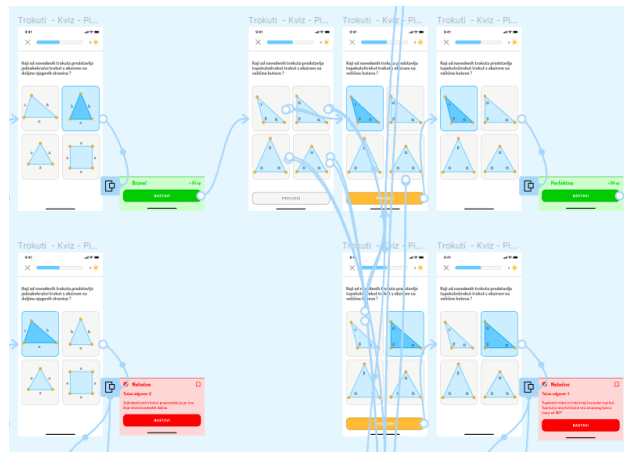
Trokuti - Kviz - Pi...

Trokuti - Kviz - Pi...

Trokuti - Kviz - Pi...

Trokuti - Kviz - Pi...

9:41

Koji od navedenih trokuta predstavlja jednakokračni trokut s obzirom na duljine njegovih stranica ?

Bravo!

NASTAVI

Koji od navedenih trokuta predstavlja tupokutokutni trokut s obzirom na veličinu kutova ?

PROVJERI

Koji od navedenih trokuta predstavlja tupokutokutni trokut s obzirom na veličinu kutova ?

Koji od navedenih trokuta predstavlja tupokutokutni trokut s obzirom na veličinu kutova ?

Perfektno

NASTAVI

Trokuti - Kviz - Pi...

Trokuti - Kviz - Pi...

Koji od navedenih trokuta predstavlja jednakokračni trokut s obzirom na duljine njegovih stranica ?

Netočno

Točan odgovor: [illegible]

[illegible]

NASTAVI

Koji od navedenih trokuta predstavlja tupokutokutni trokut s obzirom na veličinu kutova ?

Koji od navedenih trokuta predstavlja tupokutokutni trokut s obzirom na veličinu kutova ?

Netočno

Točan odgovor: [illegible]

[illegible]

NASTAVI